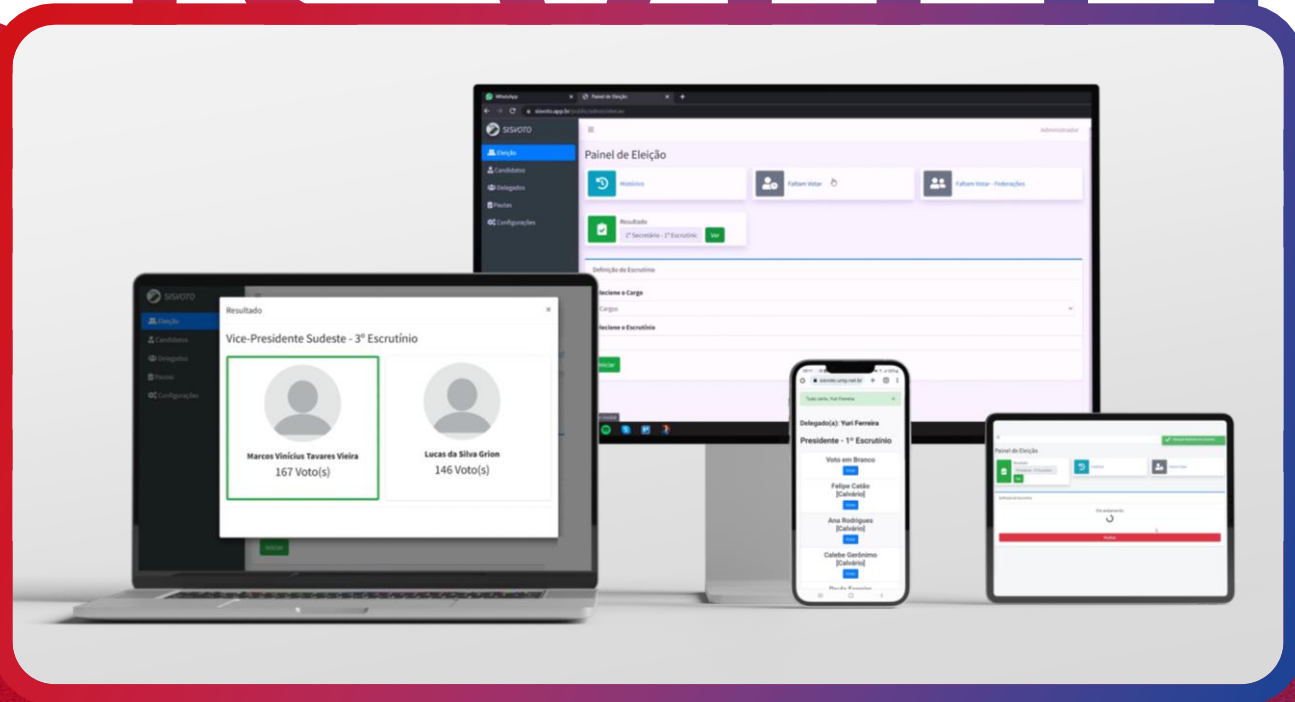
WhatsApp
Painel de Eleição
sisvoto.app.br/public/admin/eleicao

SISVOTO
Eleição
Candidatos
Delegados
Pautas
Configurações

Administrador

Painel de Eleição

Histórico
Faltam Votar
Faltam Votar - Federações

Resultado
2º Secretário - 1º Escrutínio
Ver

Definição do Escrutínio
Selecione o Cargo
Cargos
Selecione o Escrutínio
Iniciar

SISVOTO
Eleição
Candidatos
Delegados
Pautas
Configurações

Resultado
×
Vice-Presidente Sudeste - 3º Escrutínio

Marcos Vinicius Tavares Vieira
167 Voto(s)

Lucas da Silva Grion
146 Voto(s)

Iniciar

sisvoto.ump.net.br
Tudo certo, Yuri Ferreira
Delegado(a): Yuri Ferreira
Presidente - 1º Escrutínio
Voto em Branco
Votar
Felipe Catão
[Calvário]
Votar
Ana Rodrigues
[Calvário]
Votar
Calebe Gerônimo
[Calvário]
Votar
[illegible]

Painel de Eleição
Resultado
Ver
Histórico
Definição do Escrutínio
Em andamento
Finalizar